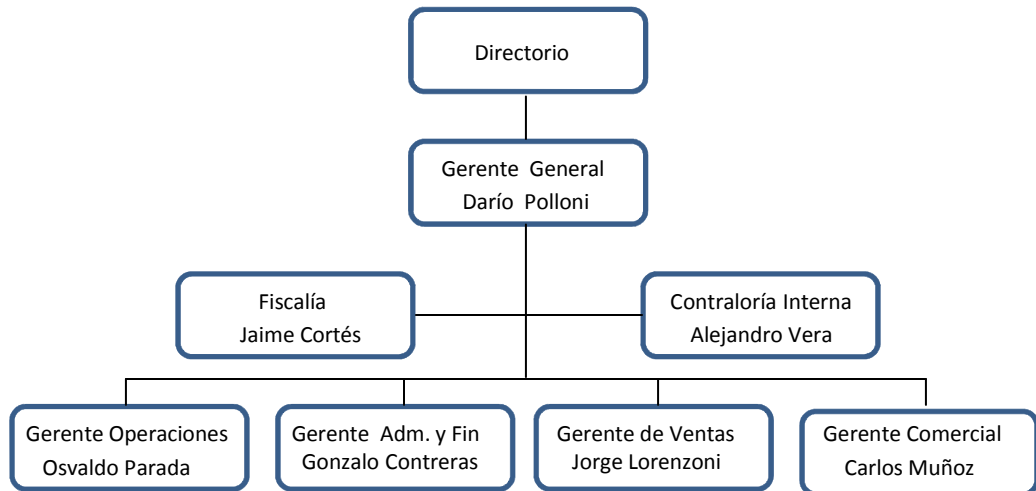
Directorio

Gerente General
Darío Polloni

Fiscalía
Jaime Cortés

Contraloría Interna
Alejandro Vera

Gerente Operaciones
Osvaldo Parada

Gerente Adm. y Fin
Gonzalo Contreras

Gerente de Ventas
Jorge Lorenzoni

Gerente Comercial
Carlos Muñoz